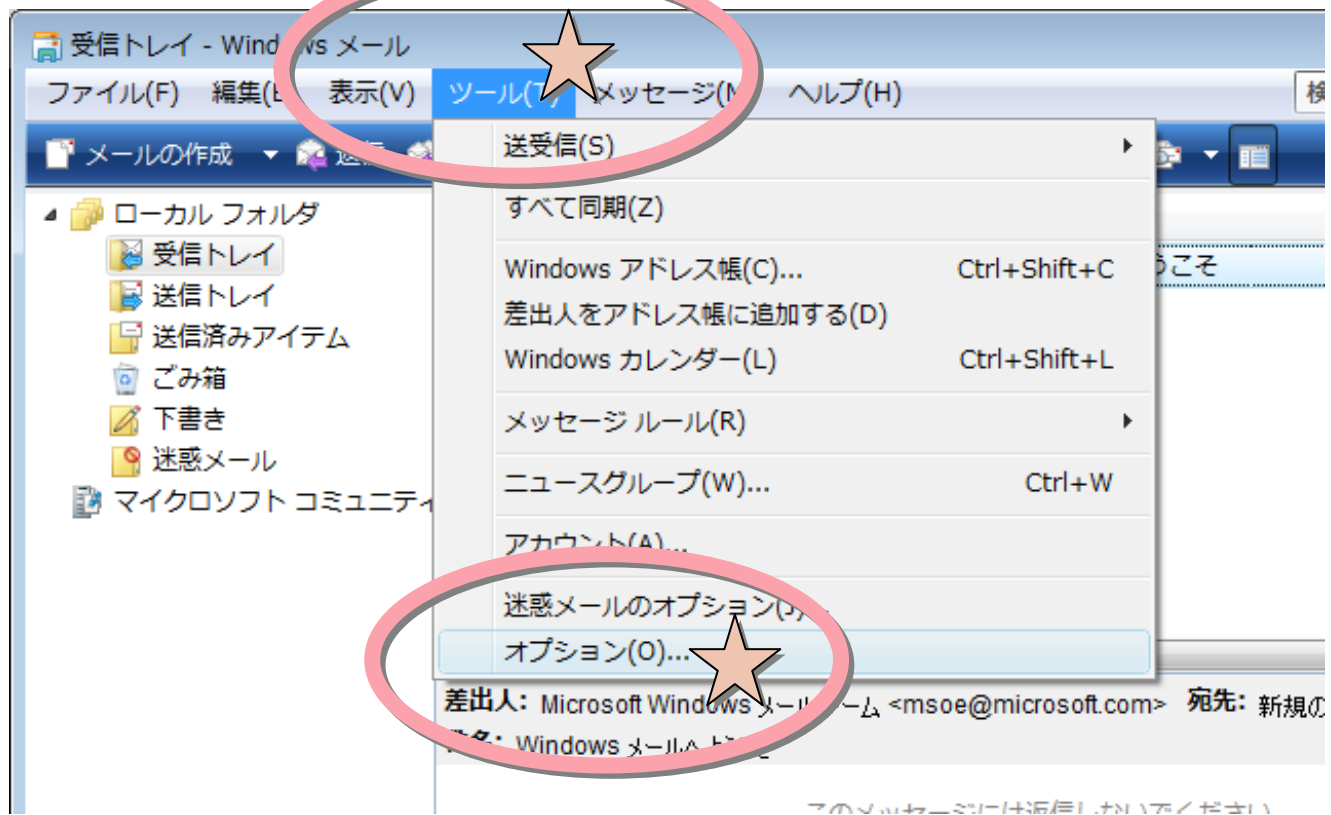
受信トレイ - Windows メール

ファイル(F) 編集(E) 表示(V) ツール(T) メッセージ(M) ヘルプ(H) 検

メールの作成 送信

ローカル フォルダ
受信トレイ
送信トレイ
送信済みアイテム
ごみ箱
下書き
迷惑メール
マイクロソフト コミュニティ

送受信(S)
すべて同期(Z)
Windows アドレス帳(C)... Ctrl+Shift+C
差出人をアドレス帳に追加する(D)
Windows カレンダー(L) Ctrl+Shift+L
メッセージ ルール(R)
ニュースグループ(W)... Ctrl+W
アカウント(A)...
迷惑メールのオプション(J)...
オプション(O)...

ようこそ

差出人: Microsoft Windows メール チーム <msoe@microsoft.com> 宛先: 新規の
件名: Windows メールへようこそ

このメッセージには返信しないでください。